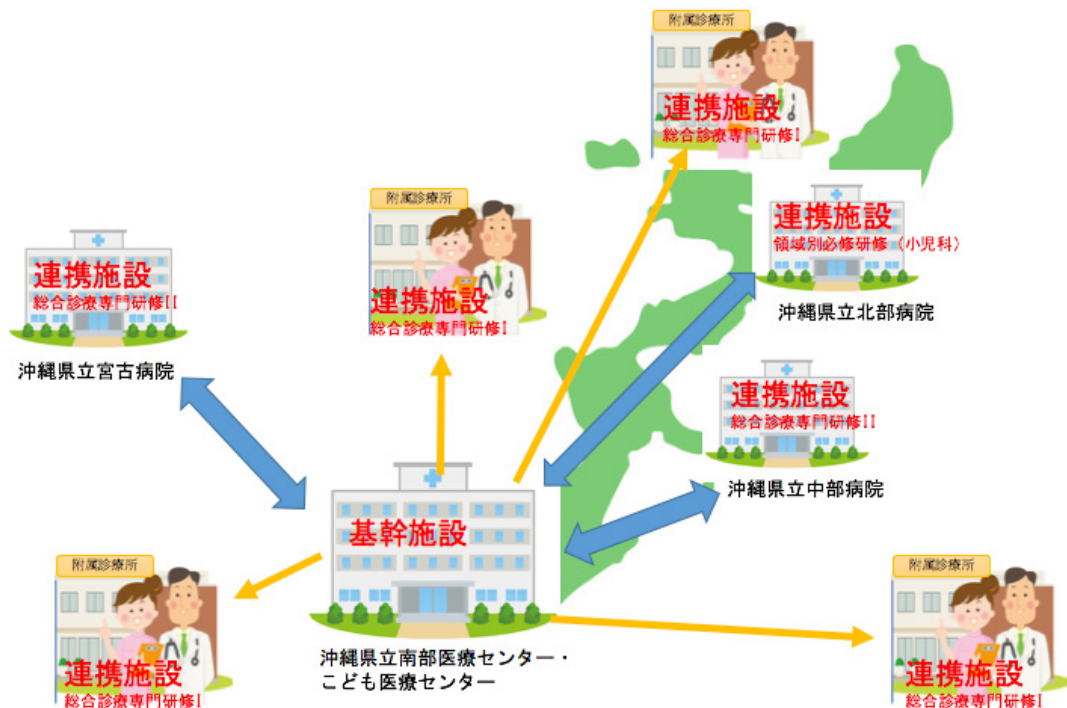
附属診療所
連携施設
総合診療専門研修Ⅰ

附属診療所
連携施設
総合診療専門研修Ⅰ

連携施設
領域別必修研修（小児科）
沖縄県立北部病院

連携施設
総合診療専門研修Ⅱ
沖縄県立宮古病院

連携施設
総合診療専門研修Ⅱ
沖縄県立中部病院

基幹施設
沖縄県立南部医療センター・こども医療センター

附属診療所
連携施設
総合診療専門研修Ⅰ

附属診療所
連携施設
総合診療専門研修Ⅰ